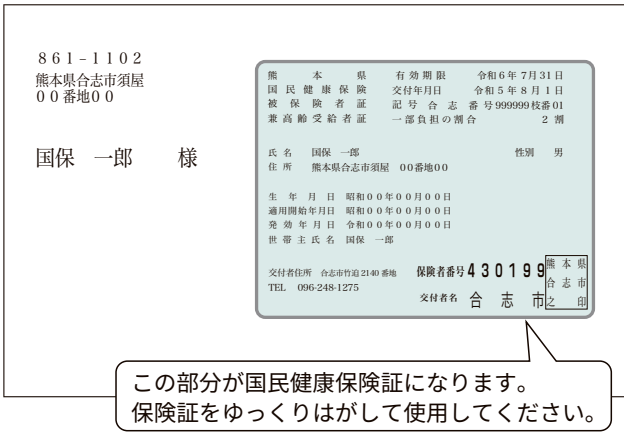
861-1102
熊本県合志市須屋
00番地00

国保 一郎 様

熊 本 県 有効期限 令和6年7月31日
国民健康保険 交付年月日 令和5年8月1日
被保険者証 記号 合志 番号999999枝番01
兼高齢受給者証 一部負担の割合 2割

氏名 国保 一郎 性別 男
住所 熊本県合志市須屋 00番地00

生年月日 昭和00年00月00日
適用開始年月日 昭和00年00月00日
発効年月日 令和00年00月00日
世帯主氏名 国保 一郎

交付者住所 合志市竹迫2140番地 保険者番号430199
TEL 096-248-1275 交付者名 合 志 市

熊本県合志市之印

この部分が国民健康保険証になります。
保険証をゆっくりはがして使用してください。